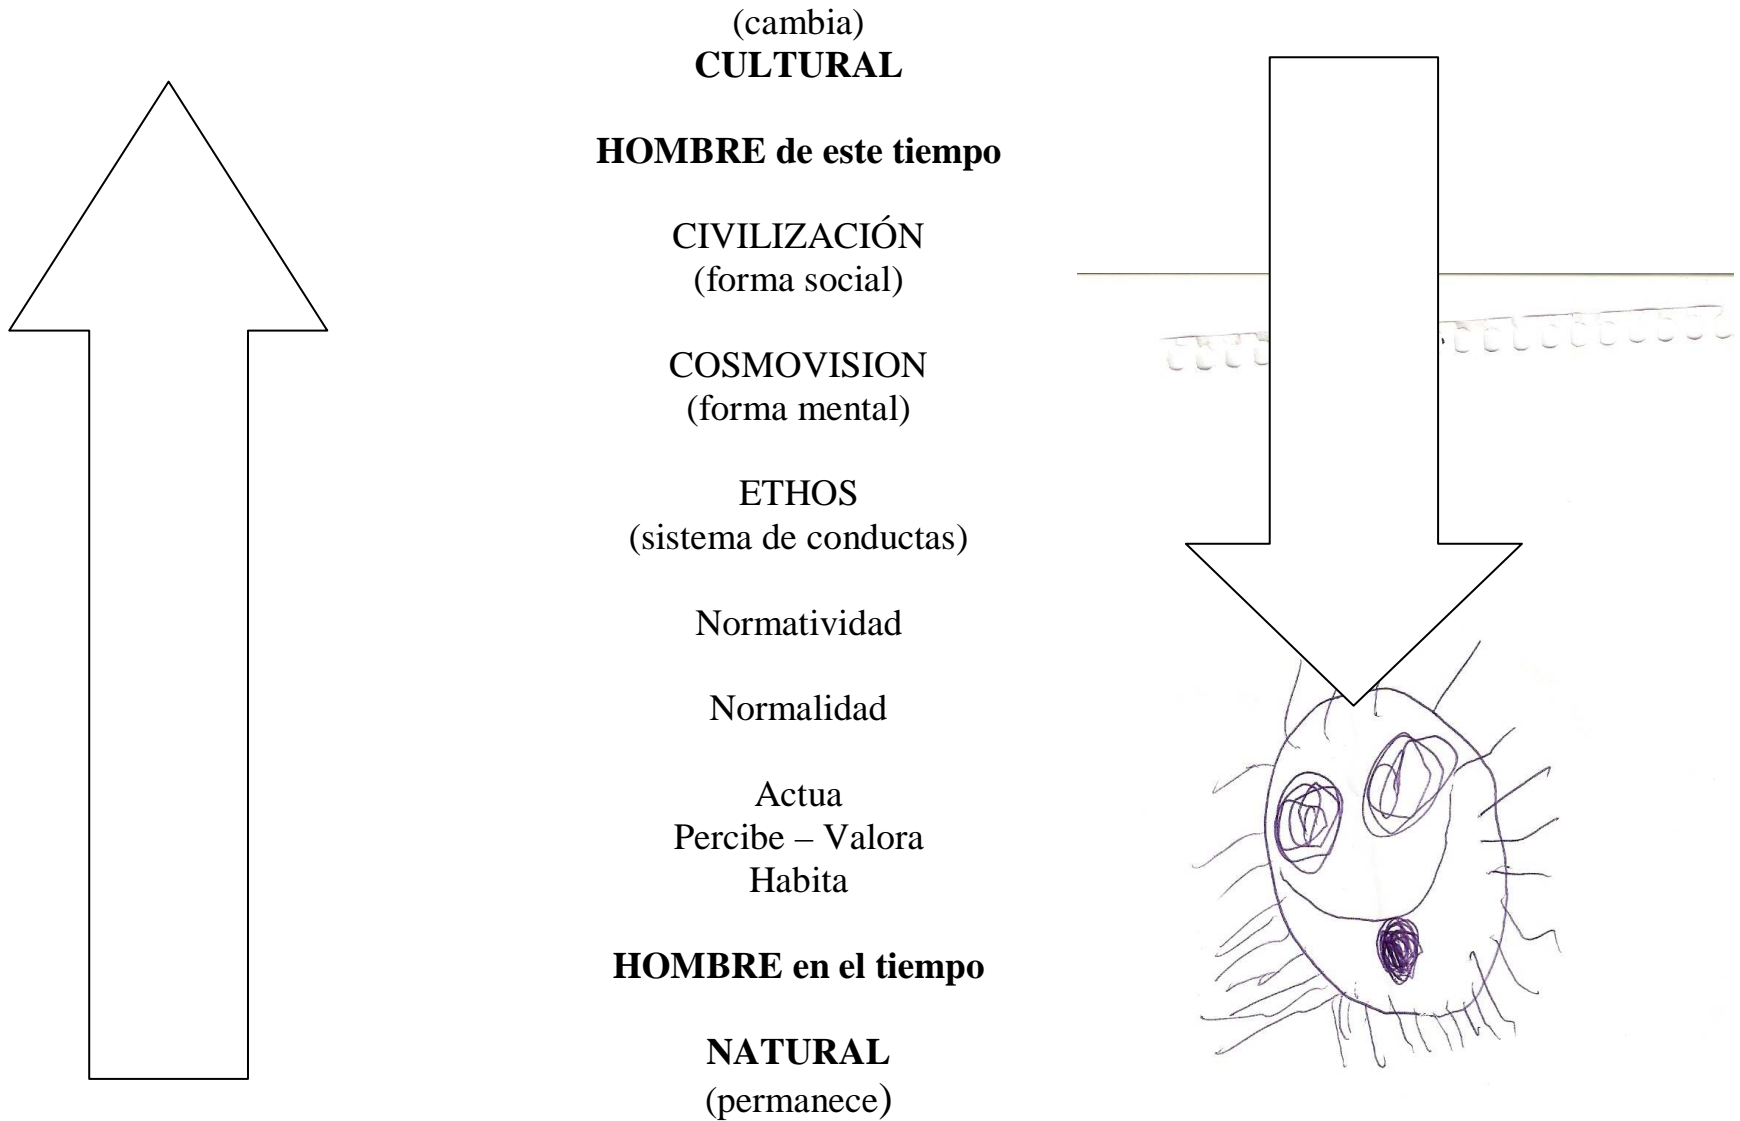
(cambia)
**CULTURAL**

**HOMBRE de este tiempo**

CIVILIZACIÓN
(forma social)

COSMOVISION
(forma mental)

ETHOS
(sistema de conductas)

Normatividad

Normalidad

Actua
Percibe – Valora
Habita

**HOMBRE en el tiempo**

**NATURAL**
(permanece)